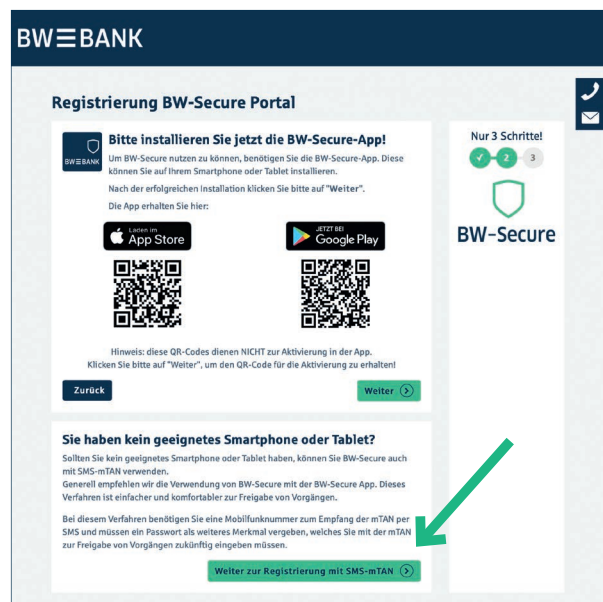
BW☰BANK

Registrierung BW-Secure Portal

BW☰BANK

Bitte installieren Sie jetzt die BW-Secure-App!

Um BW-Secure nutzen zu können, benötigen Sie die BW-Secure-App. Diese können Sie auf Ihrem Smartphone oder Tablet installieren.

Nach der erfolgreichen Installation klicken Sie bitte auf "Weiter".

Die App erhalten Sie hier:

Laden im App Store

JETZT BEI Google Play

Hinweis: diese QR-Codes dienen NICHT zur Aktivierung in der App. Klicken Sie bitte auf "Weiter", um den QR-Code für die Aktivierung zu erhalten!

Zurück

Weiter

Nur 3 Schritte!

1 2 3

BW-Secure

Sie haben kein geeignetes Smartphone oder Tablet?

Sollten Sie kein geeignetes Smartphone oder Tablet haben, können Sie BW-Secure auch mit SMS-mTAN verwenden.
Generell empfehlen wir die Verwendung von BW-Secure mit der BW-Secure App. Dieses Verfahren ist einfacher und komfortabler zur Freigabe von Vorgängen.

Bei diesem Verfahren benötigen Sie eine Mobilfunknummer zum Empfang der mTAN per SMS und müssen ein Passwort als weiteres Merkmal vergeben, welches Sie mit der mTAN zur Freigabe von Vorgängen zukünftig eingeben müssen.

Weiter zur Registrierung mit SMS-mTAN